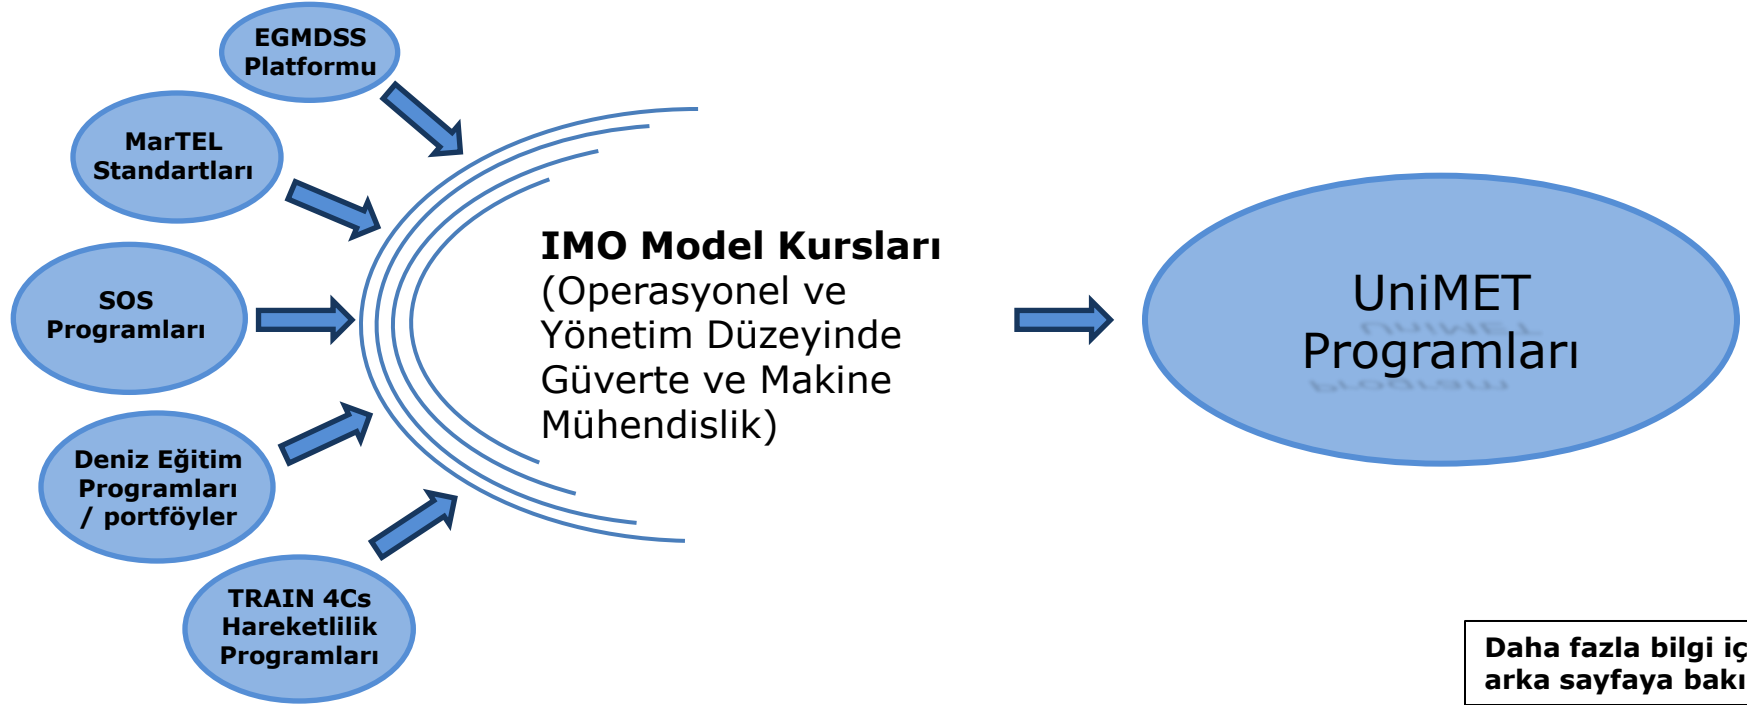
EGMDSS Platformu

MarTEL Standartları

SOS Programları

Deniz Eğitim Programları / portföyler

TRAIN 4Cs Hareketlilik Programları

**IMO Model Kursları**
(Operasyonel ve Yönetim Düzeyinde Güverte ve Makine Mühendislik)

UniMET Programları

Daha fazla bilgi iç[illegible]
arka sayfaya bakı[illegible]